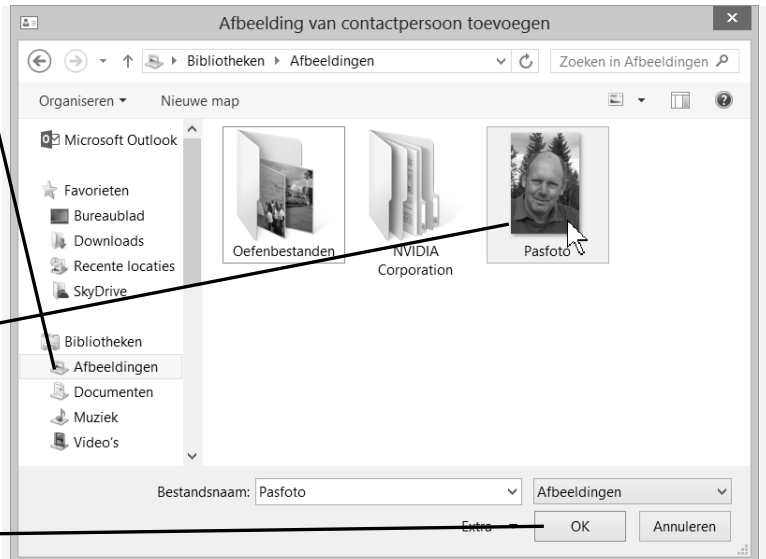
Afbeelding van contactpersoon toevoegen

Bibliotheken ▸ Afbeeldingen

Zoeken in Afbeeldingen

Organiseren ▾ Nieuwe map

Microsoft Outlook

Favorieten
Bureaublad
Downloads
Recente locaties
SkyDrive

Bibliotheken
Afbeeldingen
Documenten
Muziek
Video's

Oefenbestanden
NVIDIA Corporation
Pasfoto

Bestandsnaam: Pasfoto
Afbeeldingen
Extra
OK
Annuleren